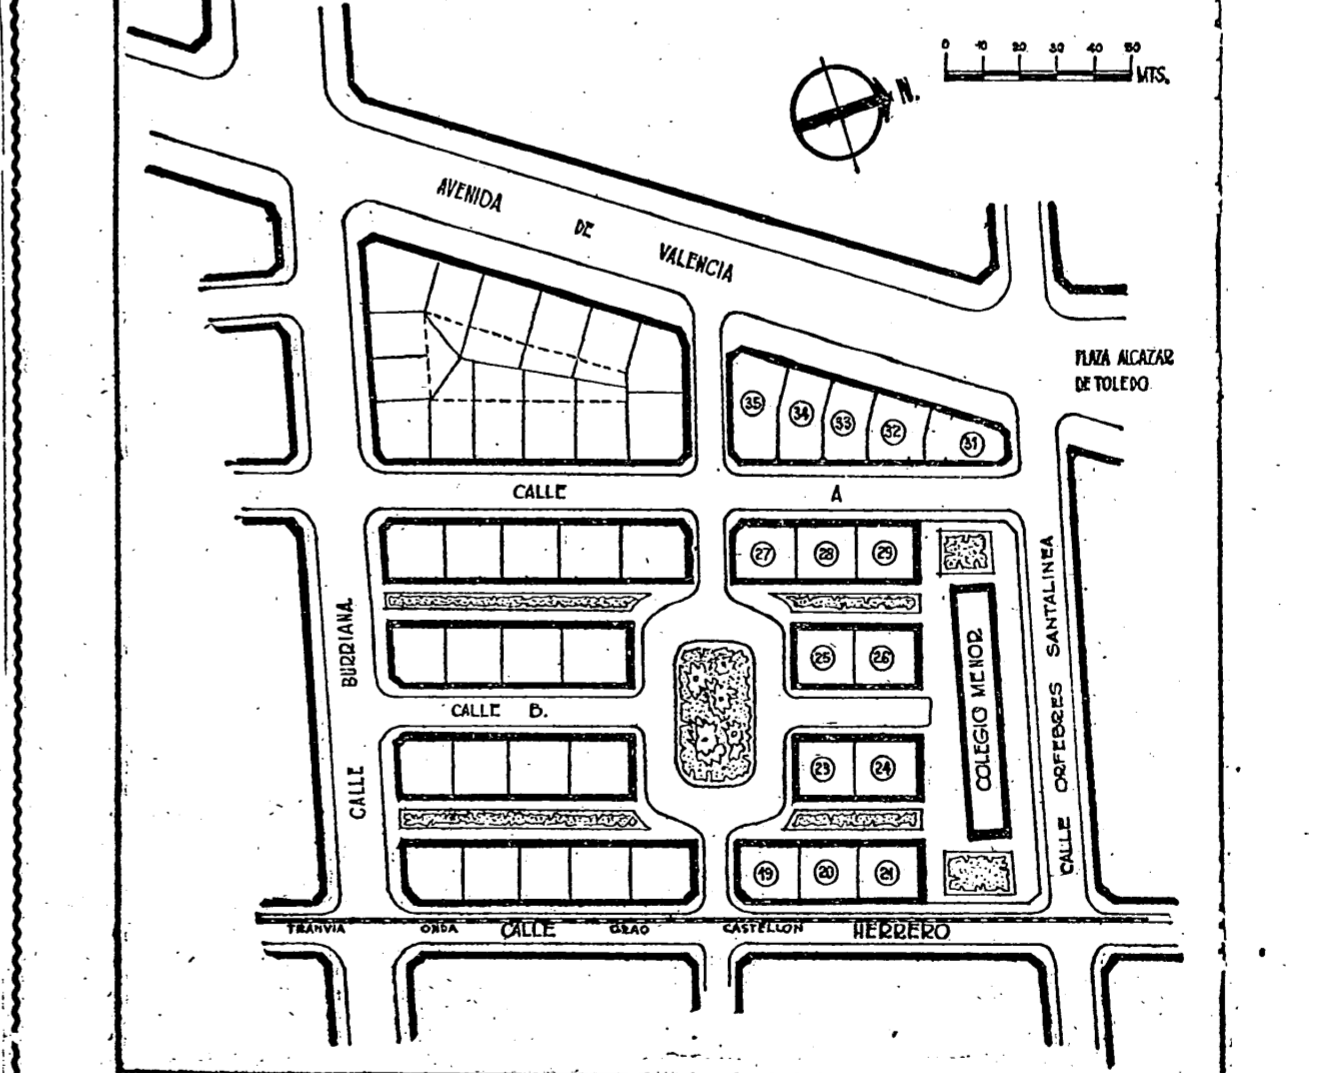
0 10 20 30 40 50
MTS.
N.

AVENIDA DE VALENCIA

PLAZA ALCAZAR DE TOLEDO

35 34 33 32 31

CALLE A

27 28 29

25 26

BURRIANA

CALLE B.

COLEGIO MENOR

CALLE ORFEBRES SANTALINEA

23 24

CALLE

19 20 21

TRANVIA ONDA GRAO CASTELLON

CALLE HERRERO